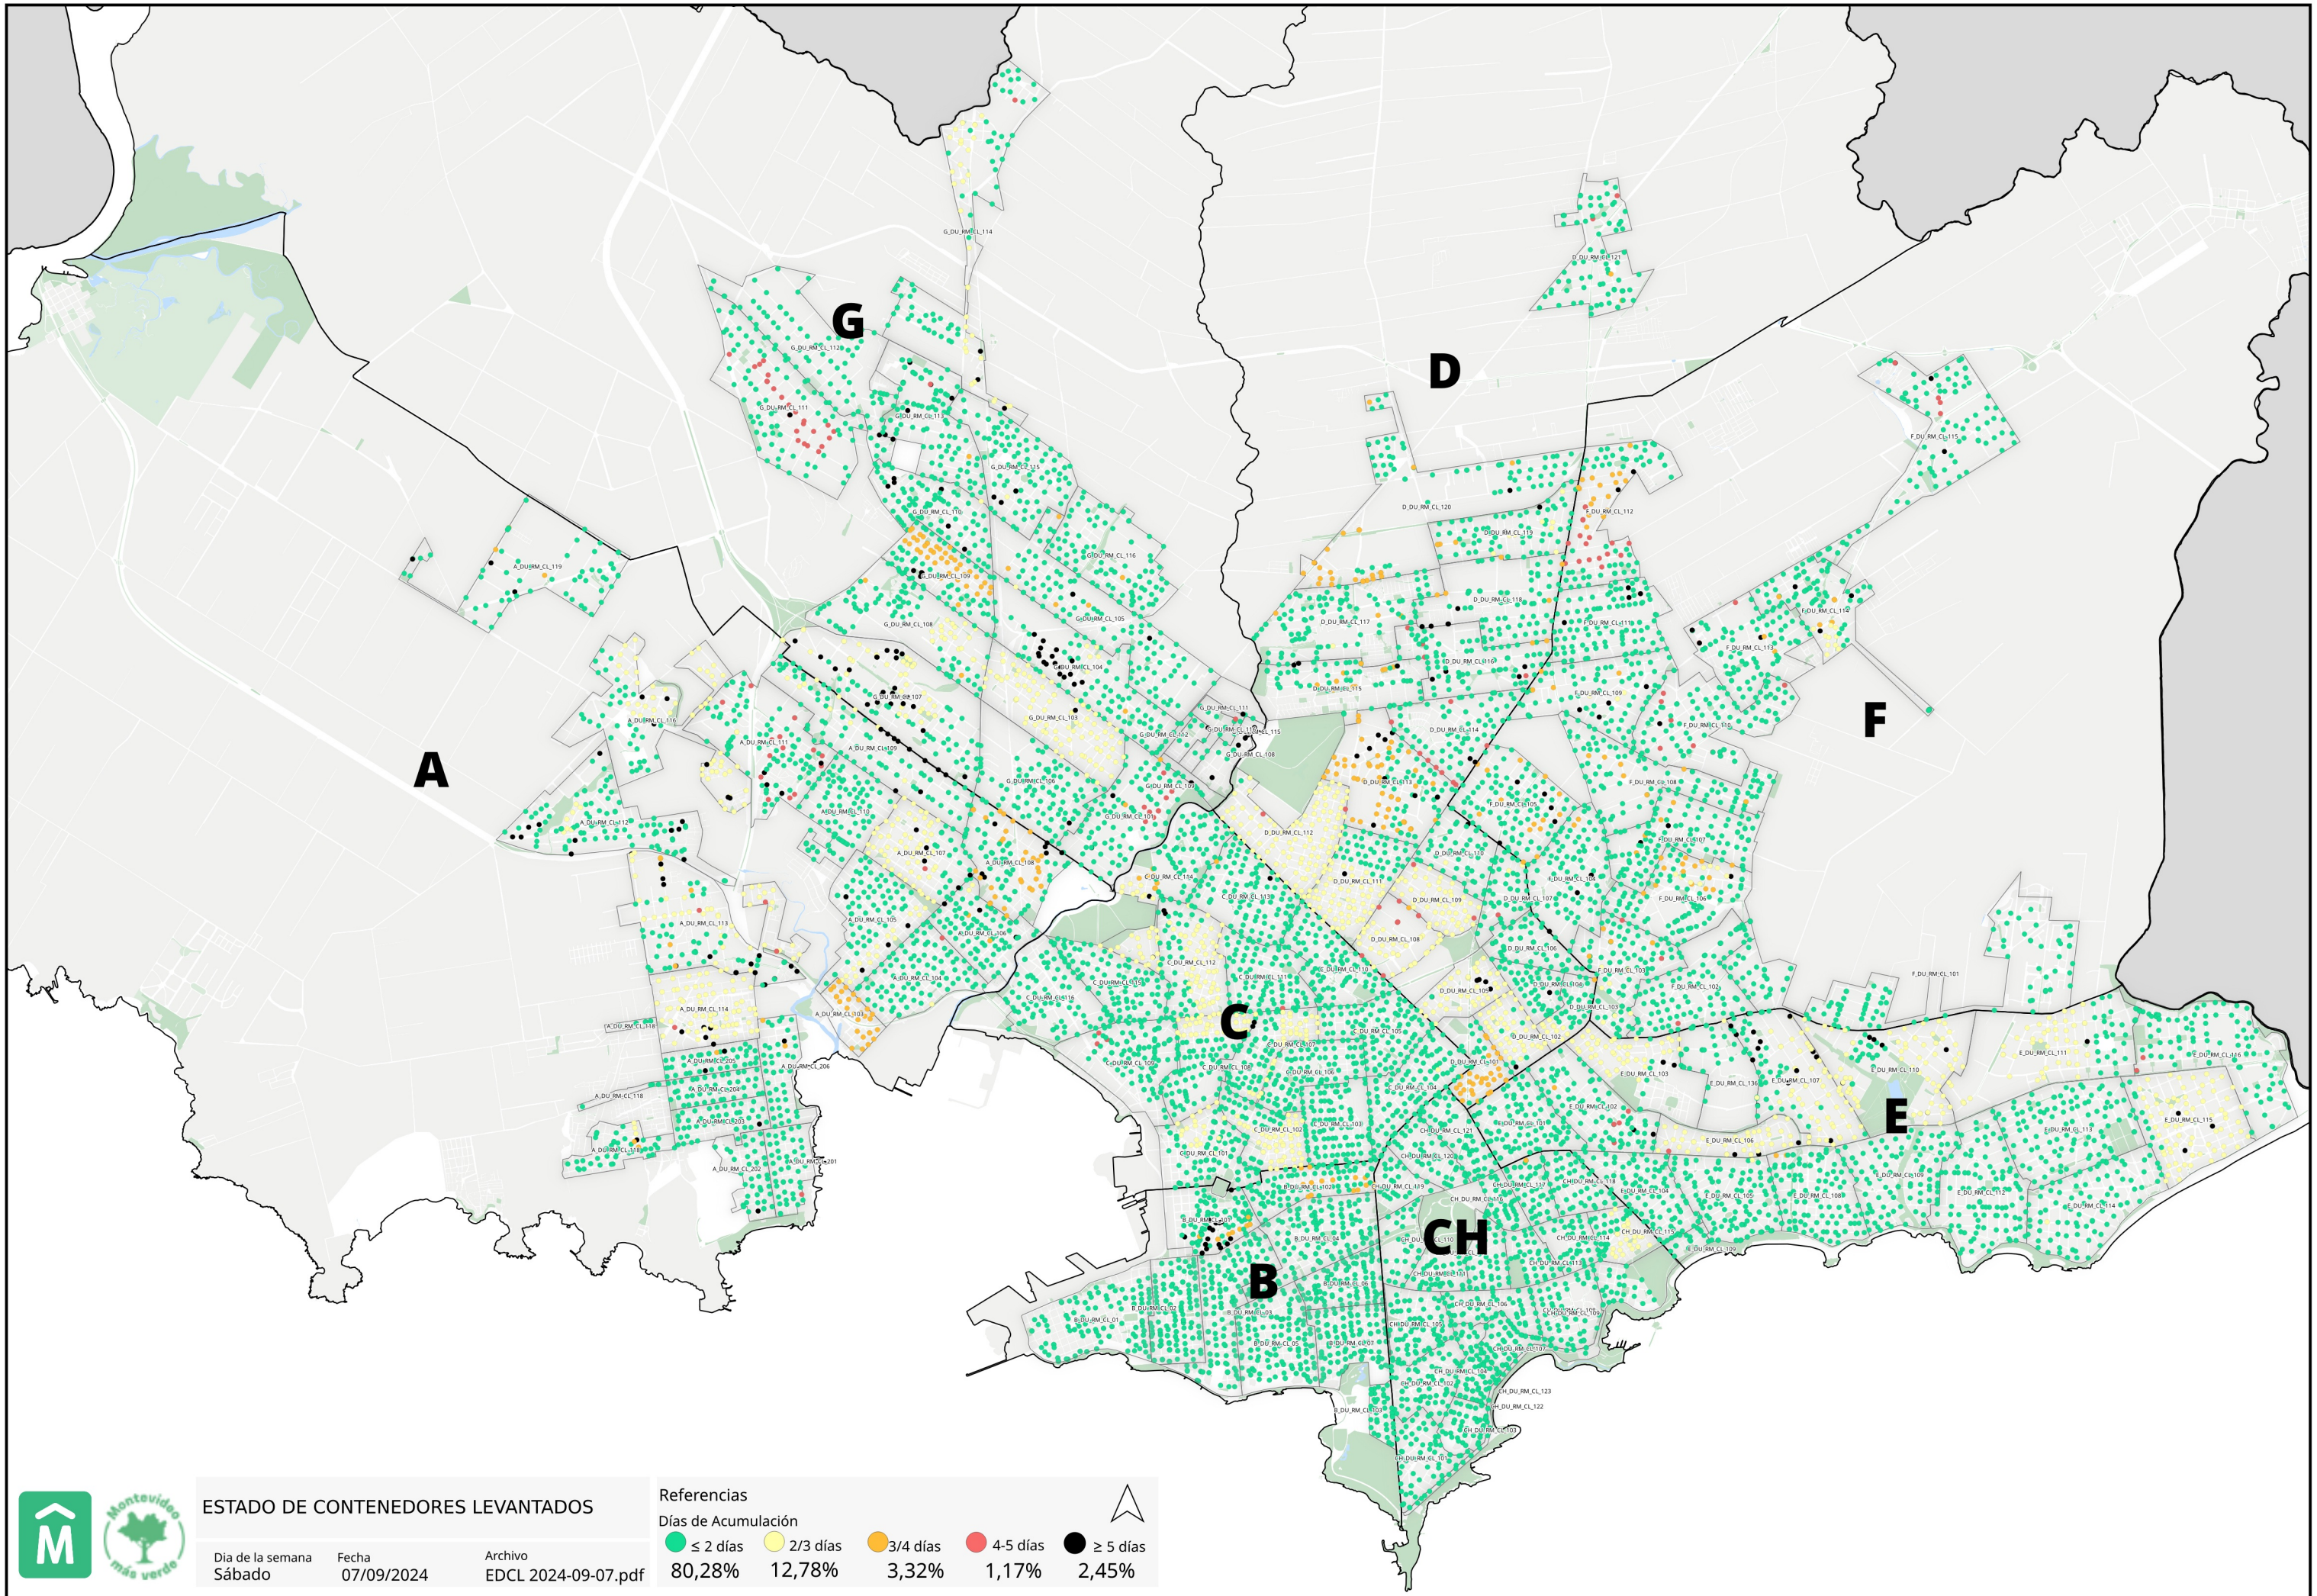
G

D

A

F

C

E

CH

B

M

Montevideo más verde

ESTADO DE CONTENEDORES LEVANTADOS

Dia de la semana
Sábado

Fecha
07/09/2024

Archivo
EDCL 2024-09-07.pdf

Referencias
Días de Acumulación

| ≤ 2 días | 2/3 días | 3/4 días | 4-5 días | ≥ 5 días |
|---|---|---|---|---|
| 80,28% | 12,78% | 3,32% | 1,17% | 2,45% |